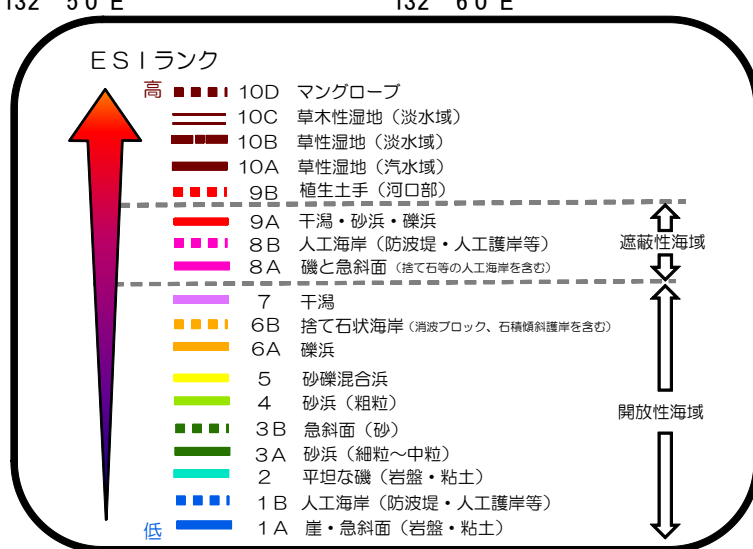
132° 50' E　　132° 60' E

ESIランク

高
10D マングローブ
10C 草木性湿地（淡水域）
10B 草性湿地（淡水域）
10A 草性湿地（汽水域）
9B 植生土手（河口部）
9A 干潟・砂浜・礫浜
8B 人工海岸（防波堤・人工護岸等）
8A 磯と急斜面（捨て石等の人工海岸を含む）
遮蔽性海域
7 干潟
6B 捨て石状海岸（消波ブロック、石積傾斜護岸を含む）
6A 礫浜
5 砂礫混合浜
4 砂浜（粗粒）
3B 急斜面（砂）
3A 砂浜（細粒～中粒）
2 平坦な磯（岩盤・粘土）
1B 人工海岸（防波堤・人工護岸等）
1A 崖・急斜面（岩盤・粘土）
低
開放性海域